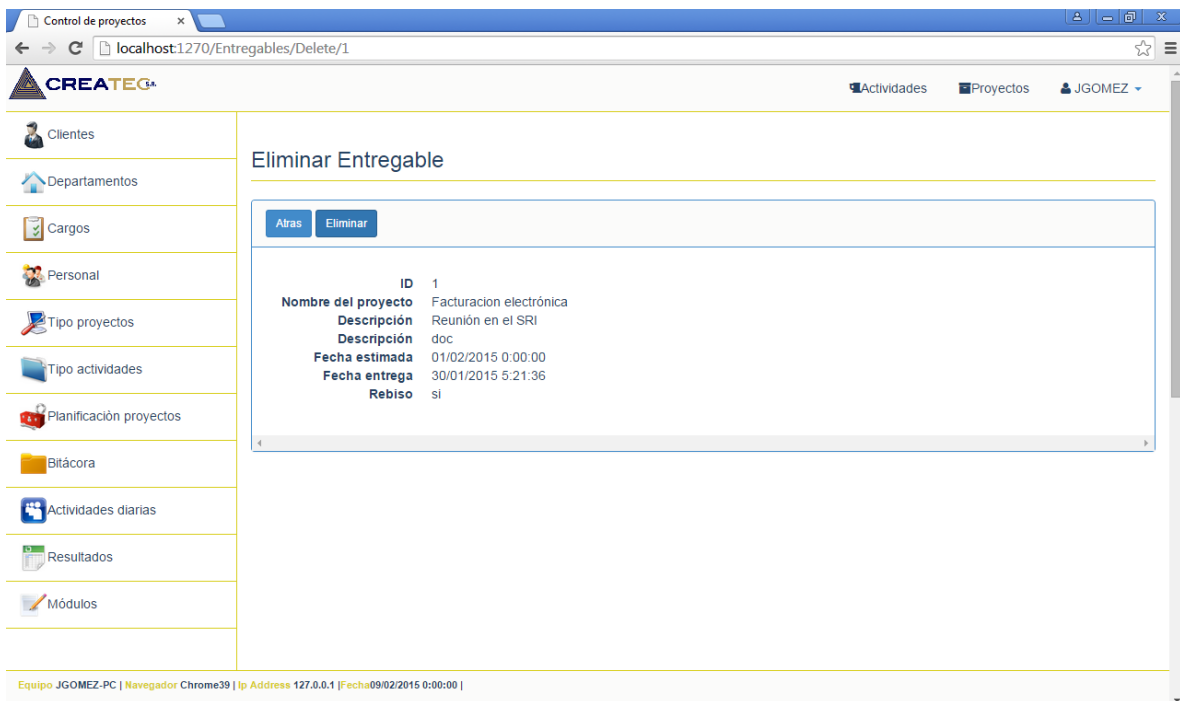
Control de proyectos ×

localhost:1270/Entregables/Delete/1

CREATEC S.A.

Actividades Proyectos JGOMEZ

Clientes
Departamentos
Cargos
Personal
Tipo proyectos
Tipo actividades
Planificación proyectos
Bitácora
Actividades diarias
Resultados
Módulos

Eliminar Entregable

Atras Eliminar

| | |
|---|---|
| ID | 1 |
| Nombre del proyecto | Facturacion electrónica |
| Descripción | Reunión en el SRI |
| Descripción | doc |
| Fecha estimada | 01/02/2015 0:00:00 |
| Fecha entrega | 30/01/2015 5:21:36 |
| Rebiso | si |

Equipo JGOMEZ-PC | Navegador Chrome39 | Ip Address 127.0.0.1 |Fecha09/02/2015 0:00:00 |